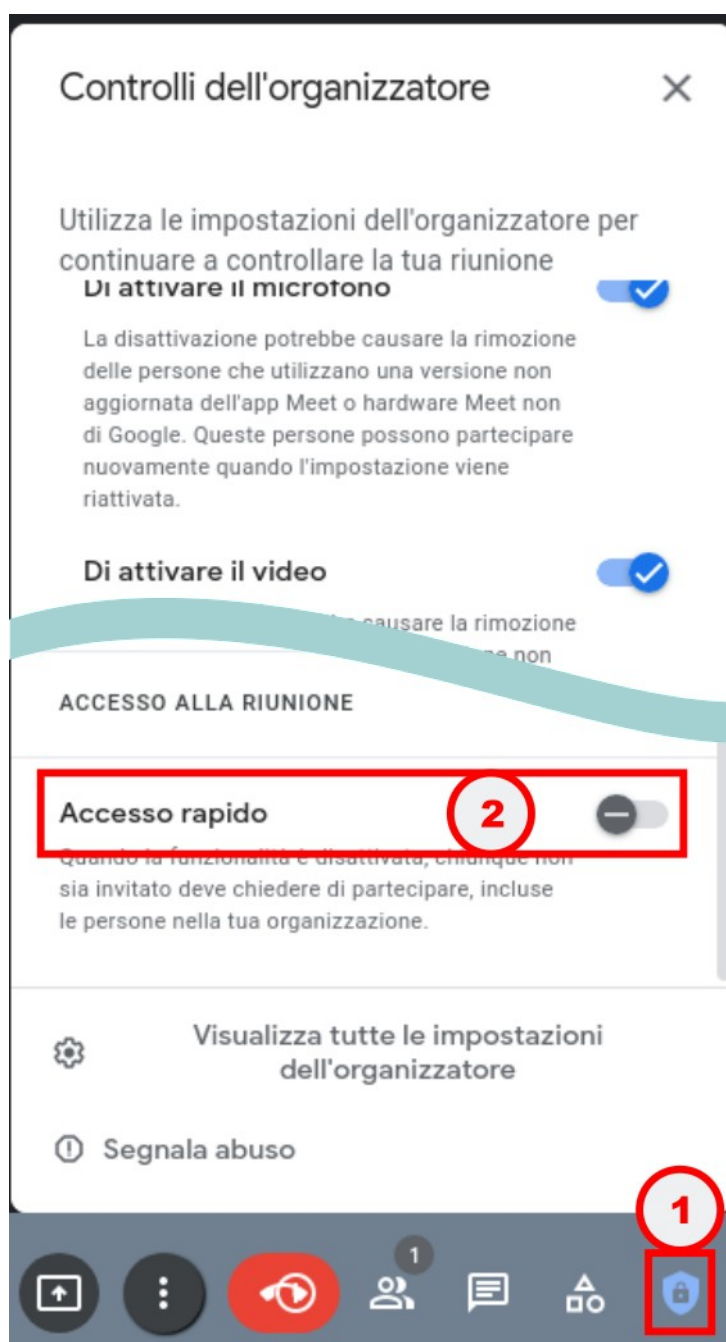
Controlli dell'organizzatore

Utilizza le impostazioni dell'organizzatore per continuare a controllare la tua riunione

Di attivare il microfono

La disattivazione potrebbe causare la rimozione delle persone che utilizzano una versione non aggiornata dell'app Meet o hardware Meet non di Google. Queste persone possono partecipare nuovamente quando l'impostazione viene riattivata.

Di attivare il video

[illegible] causare la rimozione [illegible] non

ACCESSO ALLA RIUNIONE

Accesso rapido

2

Quando la funzionalità è disattivata, chiunque non sia invitato deve chiedere di partecipare, incluse le persone nella tua organizzazione.

Visualizza tutte le impostazioni dell'organizzatore

Segnala abuso

1

1